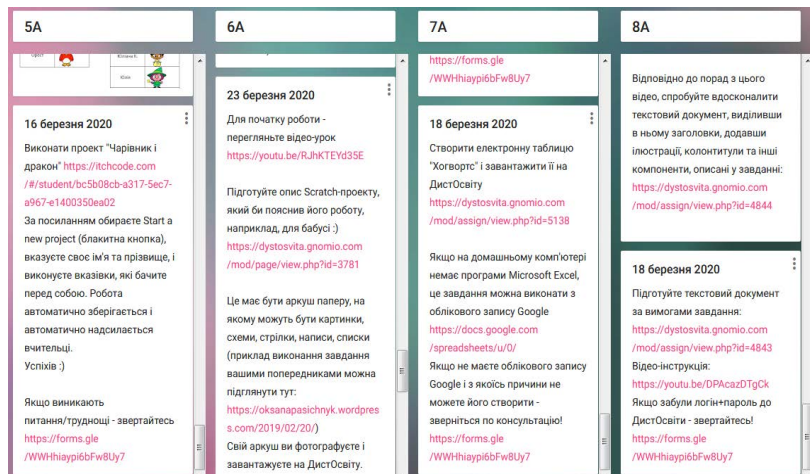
5A

6A

7A

8A

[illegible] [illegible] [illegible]

16 березня 2020

Виконати проект "Чарівник і дракон" https://itchcode.com/#/student/bc5b08cb-a317-5ec7-a967-e1400350ea02
За посиланням обираєте Start a new project (блакитна кнопка), вказуєте своє ім'я та прізвище, і виконуєте вказівки, які бачите перед собою. Робота автоматично зберігається і автоматично надсилається вчительці.
Успіхів :)

Якщо виникають питання/труднощі - звертайтесь https://forms.gle/WWHhiaypi6bFw8Uy7

23 березня 2020

Для початку роботи - перегляньте відео-урок https://youtu.be/RJhKTEYd35E

Підготуйте опис Scratch-проекту, який би пояснив його роботу, наприклад, для бабусі :) https://dystosvita.gnomio.com/mod/page/view.php?id=3781

Це має бути аркуш паперу, на якому можуть бути картинки, схеми, стрілки, написи, списки (приклад виконання завдання вашими попередниками можна підглянути тут: https://oksanapasichnyk.wordpress.com/2019/02/20/)
Свій аркуш ви фотографуєте і завантажуєте на ДистОсвіту.

https://forms.gle/WWHhiaypi6bFw8Uy7

18 березня 2020

Створити електронну таблицю "Хогвортс" і завантажити її на ДистОсвіту https://dystosvita.gnomio.com/mod/assign/view.php?id=5138

Якщо на домашньому комп'ютері немає програми Microsoft Excel, це завдання можна виконати з облікового запису Google https://docs.google.com/spreadsheets/u/0/
Якщо не маєте облікового запису Google і з якоїсь причини не можете його створити - зверніться по консультацію! https://forms.gle/WWHhiaypi6bFw8Uy7

Відповідно до порад з цього відео, спробуйте вдосконалити текстовий документ, виділивши в ньому заголовки, додавши ілюстрації, колонтитули та інші компоненти, описані у завданні: https://dystosvita.gnomio.com/mod/assign/view.php?id=4844

18 березня 2020

Підготуйте текстовий документ за вимогами завдання: https://dystosvita.gnomio.com/mod/assign/view.php?id=4843
Відео-інструкція: https://youtu.be/DPAcazDTgCk
Якщо забули логін+пароль до ДистОсвіти - звертайтесь! https://forms.gle/WWHhiaypi6bFw8Uy7